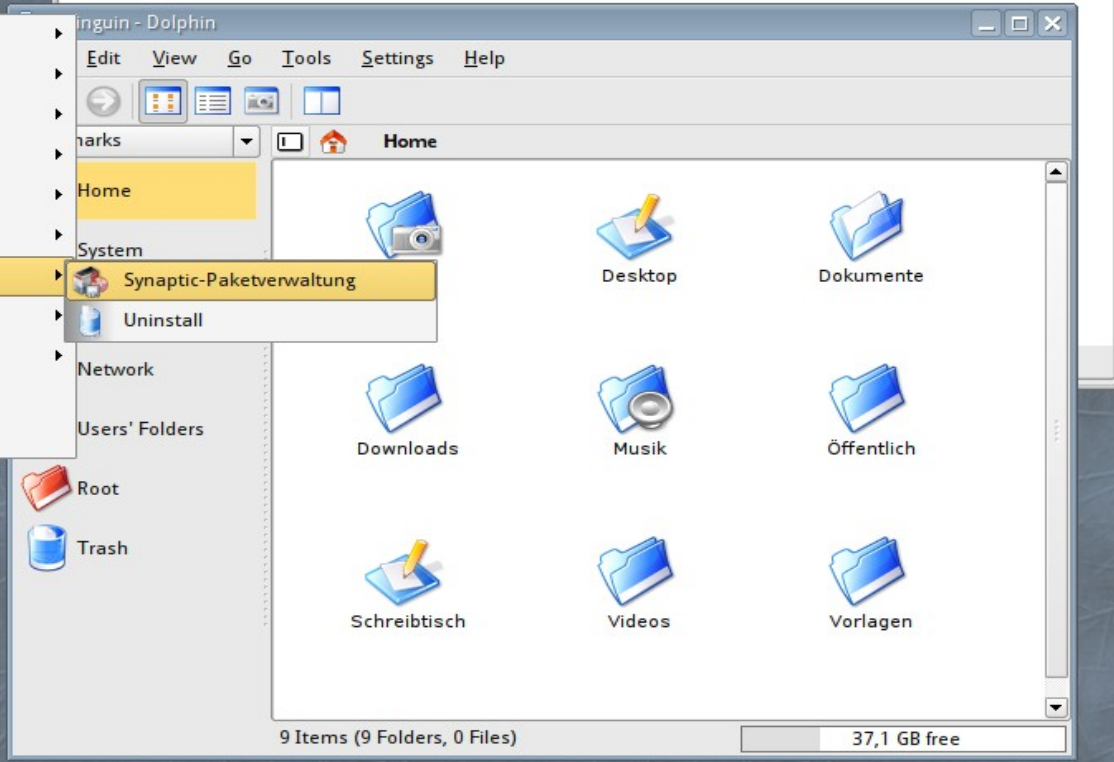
inguin - Dolphin

Edit View Go Tools Settings Help

narks

Home

Home

System

Synaptic-Paketverwaltung

Uninstall

Network

Users' Folders

Root

Trash

Desktop

Dokumente

Downloads

Musik

Öffentlich

Schreibtisch

Videos

Vorlagen

9 Items (9 Folders, 0 Files)

37,1 GB free